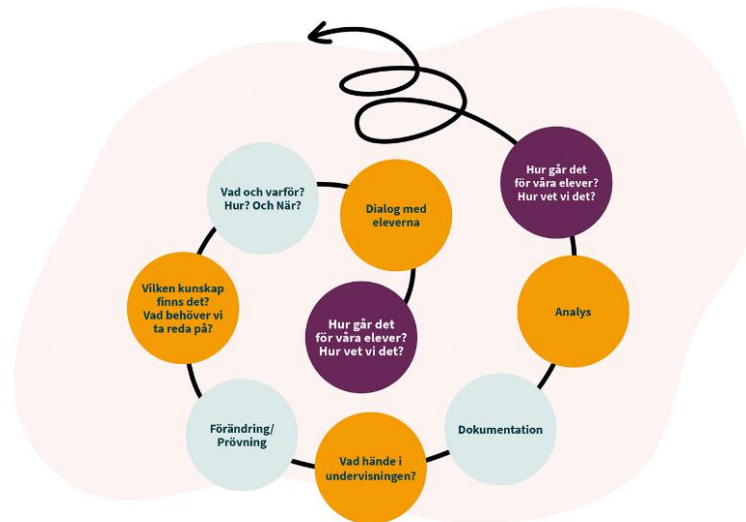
Hur går det för våra elever? Hur vet vi det?

Dialog med eleverna

Vad och varför? Hur? Och När?

Vilken kunskap finns det? Vad behöver vi ta reda på?

Hur går det för våra elever? Hur vet vi det?

Analys

Förändring/ Prövning

Dokumentation

Vad hände i undervisningen?